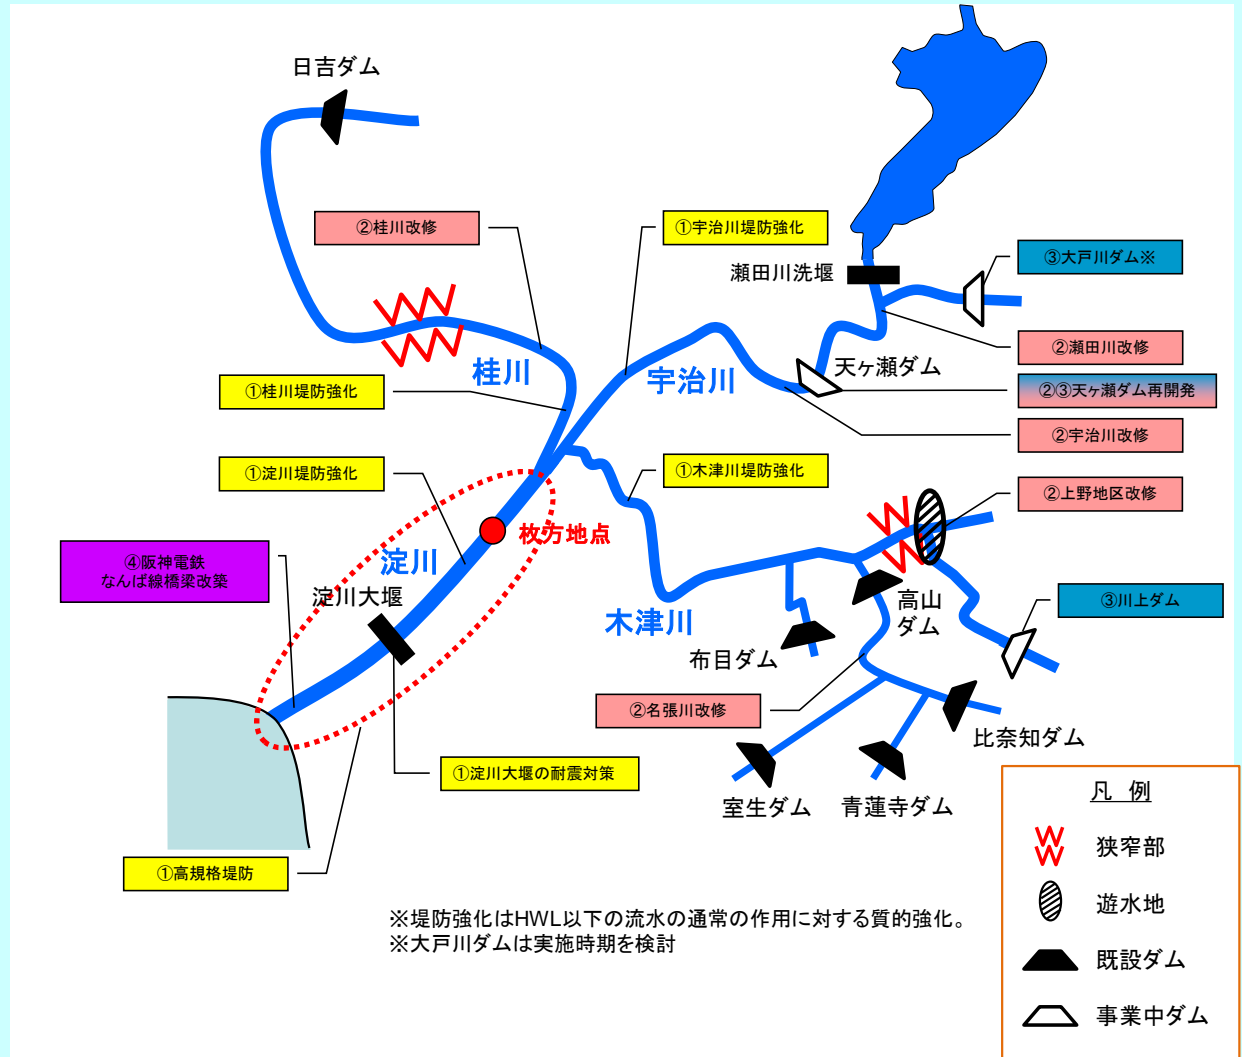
日吉ダム

②桂川改修

①宇治川堤防強化

瀬田川洗堰

③大戸川ダム※

②瀬田川改修

桂川

宇治川

天ヶ瀬ダム

②③天ヶ瀬ダム再開発

①桂川堤防強化

②宇治川改修

①淀川堤防強化

①木津川堤防強化

②上野地区改修

枚方地点

④阪神電鉄 なんば線橋梁改築

淀川

淀川大堰

木津川

高山ダム

③川上ダム

布目ダム

②名張川改修

比奈知ダム

①淀川大堰の耐震対策

室生ダム

青蓮寺ダム

①高規格堤防

※堤防強化はHWL以下の流水の通常の作用に対する質的強化。
※大戸川ダムは実施時期を検討

凡 例
狭窄部
遊水地
既設ダム
事業中ダム